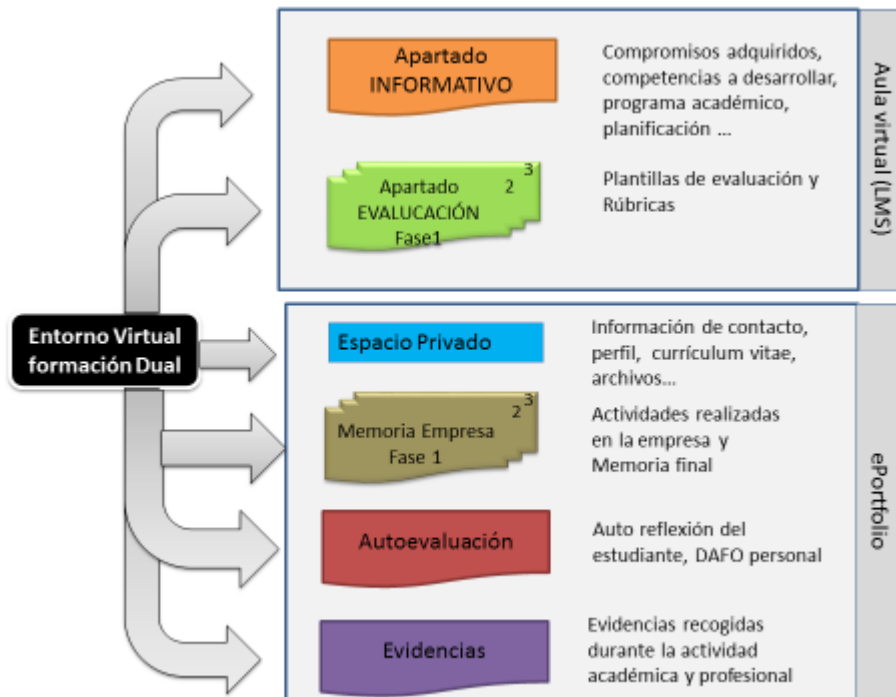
Entorno Virtual formación Dual

Apartado INFORMATIVO

Compromisos adquiridos, competencias a desarrollar, programa académico, planificación ...

Apartado EVALUCACIÓN Fase1 2 3

Plantillas de evaluación y Rúbricas

Aula virtual (LMS)

Espacio Privado

Información de contacto, perfil, currículum vitae, archivos...

Memoria Empresa Fase 1 2 3

Actividades realizadas en la empresa y Memoria final

Autoevaluación

Auto reflexión del estudiante, DAFO personal

Evidencias

Evidencias recogidas durante la actividad académica y profesional

ePortfolio